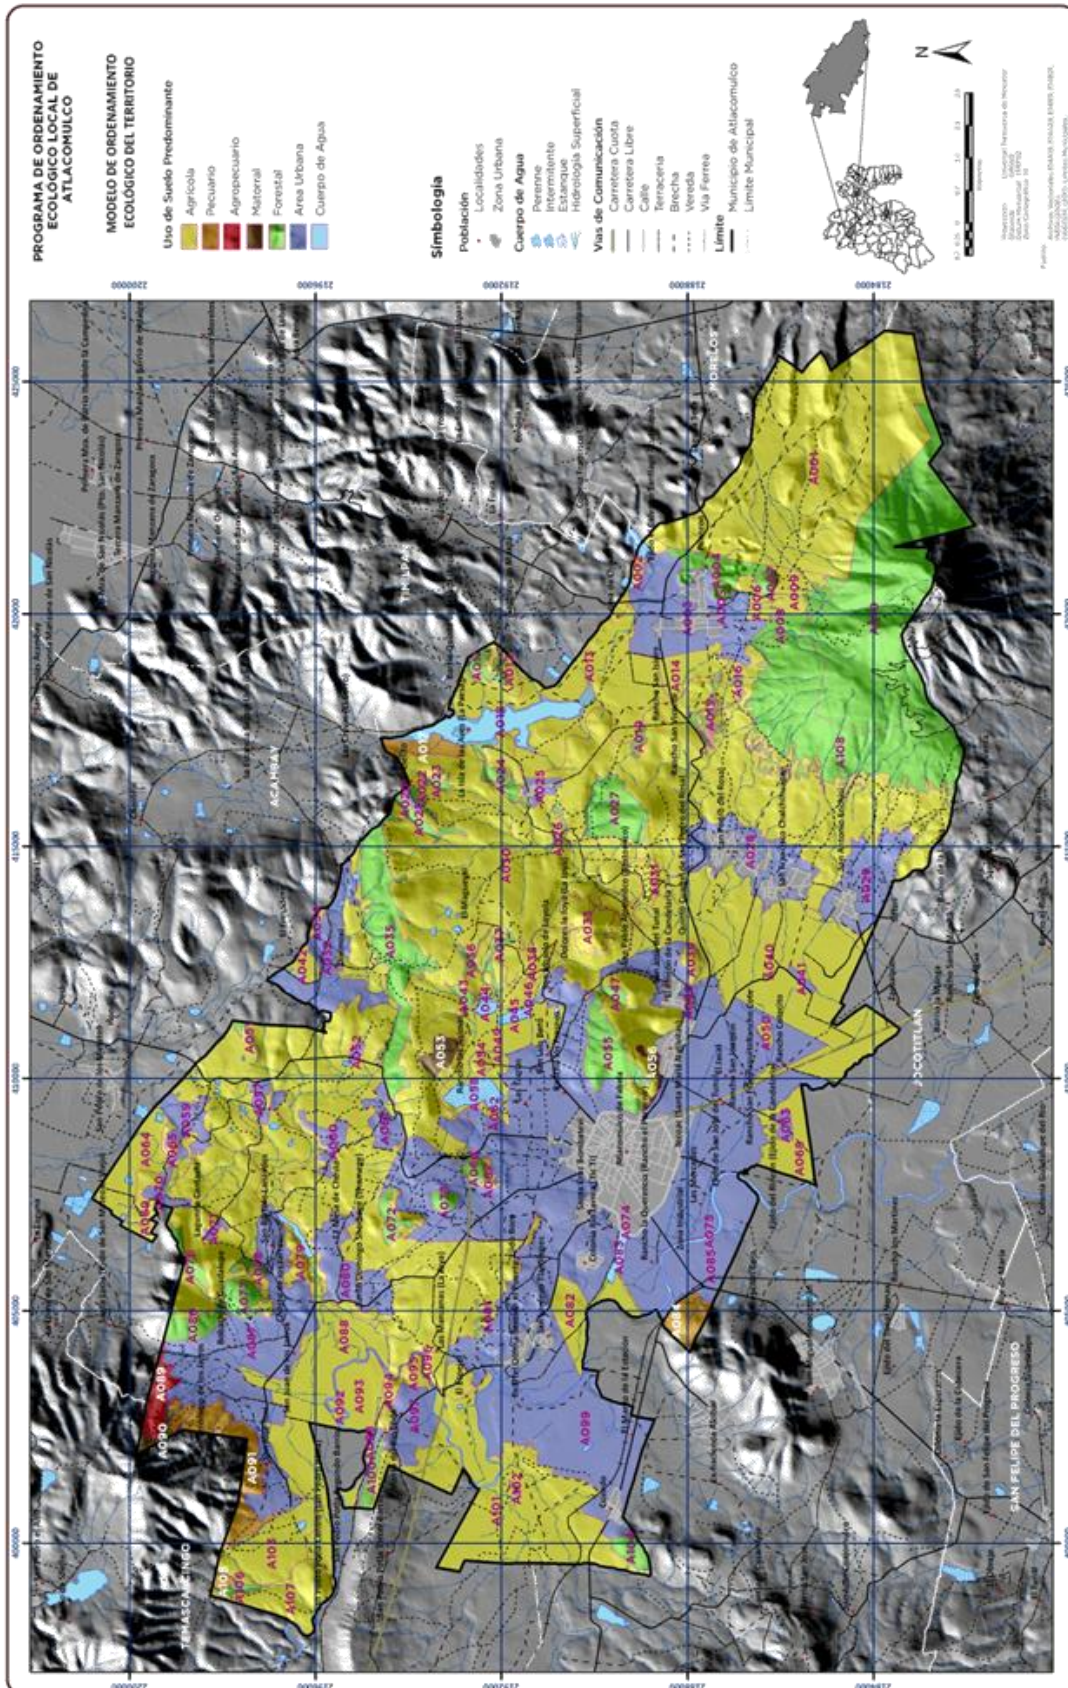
PROGRAMA DE ORDENAMIENTO ECOLÓGICO LOCAL DE ATLACOMULCO

MODELO DE ORDENAMIENTO ECOLÓGICO DEL TERRITORIO

Uso de Suelo Predominante
Agrícola
Pecuario
Agropecuario
Matorral
Forestal
Área Urbana
Cuerpo de Agua

Simbología
Población
Localidades
Zona Urbana
Cuerpo de Agua
Perenne
Intermitente
Estanque
Hidrología Superficial
Vías de Comunicación
Carretera Cuota
Carretera Libre
Calle
Terracería
Brecha
Vereda
Vía Férrea
Límite
Municipio de Atlacomulco
Límite Municipal

N

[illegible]

2200000
2196000
2192000
2188000
2184000
425000
420000
415000
410000
405000
400000

ACAMBAY
TEMASCALCINGO
JOCOTITLÁN
SAN FELIPE DEL PROGRESO
MORELOS
TIMILPAN

A001
A002
A006
A008
A009
A012
A014
A016
A019
A025
A027
A028
A030
A032
A033
A035
A036
A040
A041
A042
A045
A047
A050
A053
A055
A056
A058
A060
A062
A064
A067
A069
A072
A074
A075
A079
A080
A081
A082
A083
A084
A085
A086
A088
A089
A090
A091
A092
A094
A099
A100
A101
A102
A103
A106
A107
A108